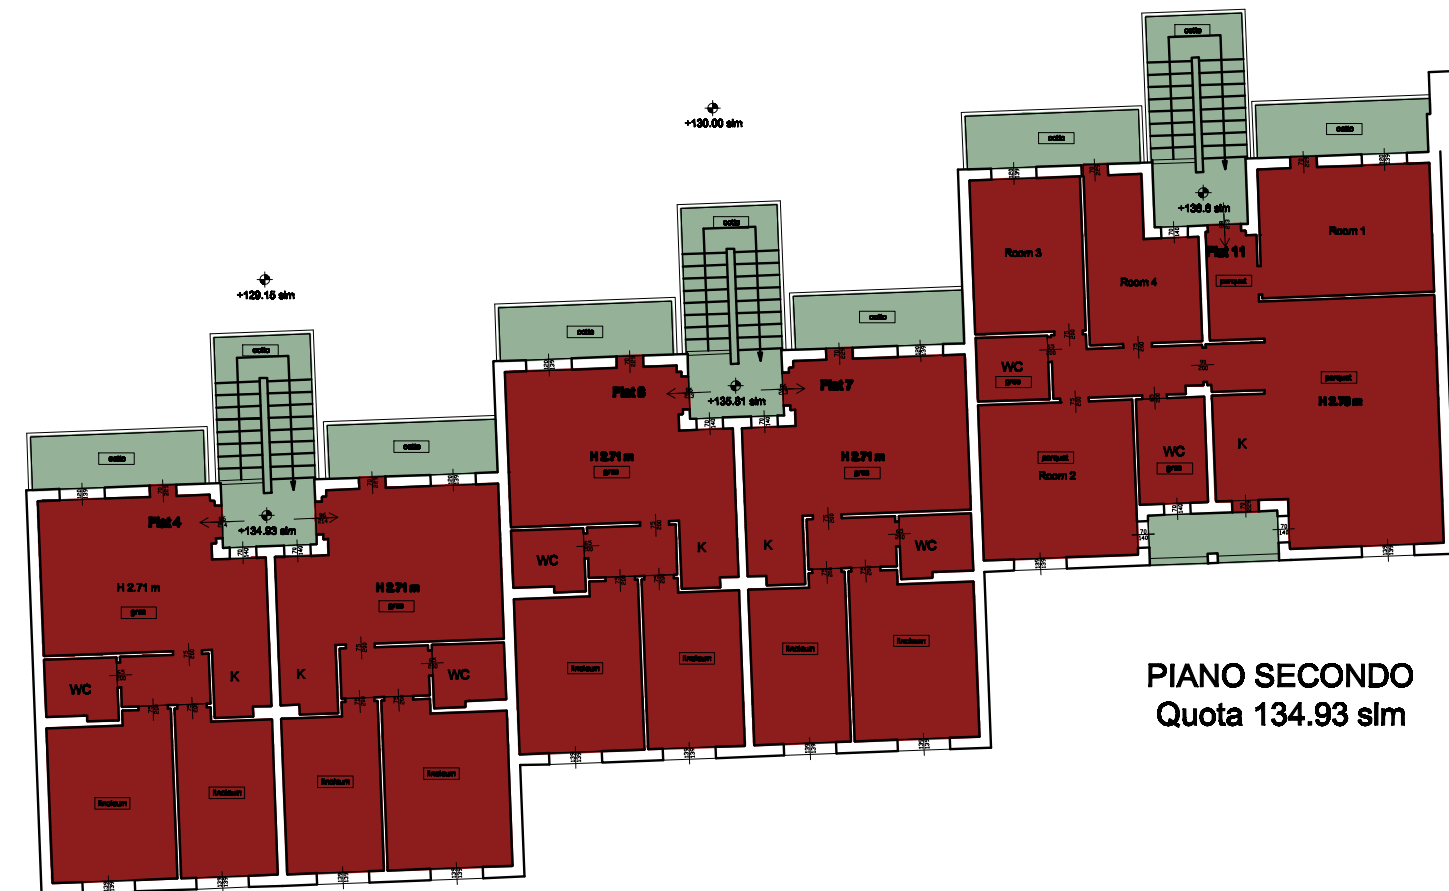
+130.00 slm

+129.15 slm

+136.8 slm

Room 3

Room 4

Flat 11

Room 1

parquet

WC

gres

parquet

H 2.70 m

parquet

Room 2

WC

gres

K

Flat 6

+135.81 slm

Flat 7

H 2.71 m

gres

H 2.71 m

gres

WC

K

K

WC

linoleum

linoleum

linoleum

linoleum

Flat 4

+134.93 slm

H 2.71 m

gres

H 2.71 m

gres

WC

K

K

WC

linoleum

linoleum

linoleum

linoleum

PIANO SECONDO
Quota 134.93 slm